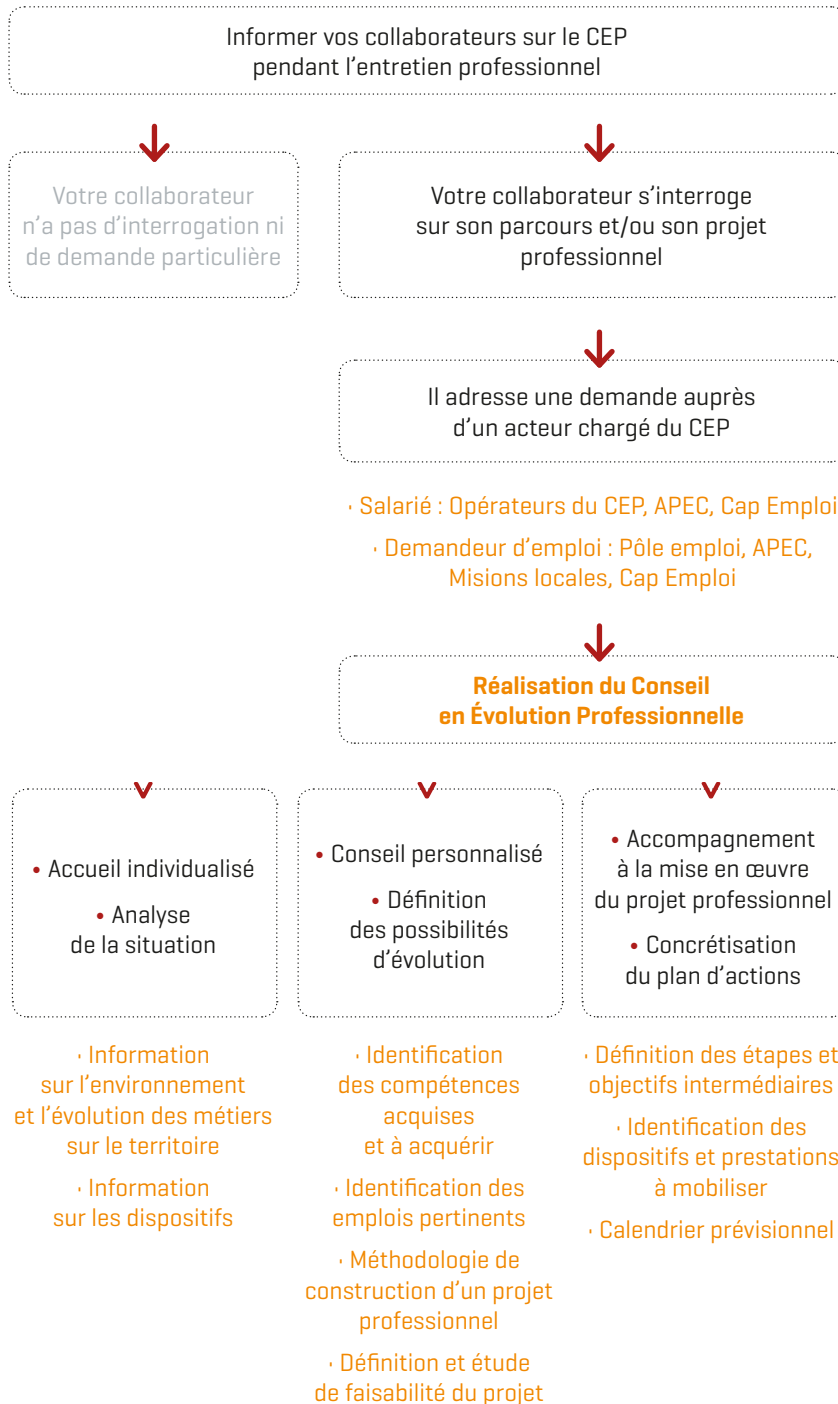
Informer vos collaborateurs sur le CEP pendant l'entretien professionnel

Votre collaborateur n'a pas d'interrogation ni de demande particulière

Votre collaborateur s'interroge sur son parcours et/ou son projet professionnel

Il adresse une demande auprès d'un acteur chargé du CEP

· Salarié : Opérateurs du CEP, APEC, Cap Emploi

· Demandeur d'emploi : Pôle emploi, APEC, Misions locales, Cap Emploi

**Réalisation du Conseil en Évolution Professionnelle**

• Accueil individualisé

• Analyse de la situation

• Conseil personnalisé

• Définition des possibilités d'évolution

• Accompagnement à la mise en œuvre du projet professionnel

• Concrétisation du plan d'actions

· Information sur l'environnement et l'évolution des métiers sur le territoire

· Information sur les dispositifs

· Identification des compétences acquises et à acquérir

· Identification des emplois pertinents

· Méthodologie de construction d'un projet professionnel

· Définition et étude de faisabilité du projet

· Définition des étapes et objectifs intermédiaires

· Identification des dispositifs et prestations à mobiliser

· Calendrier prévisionnel